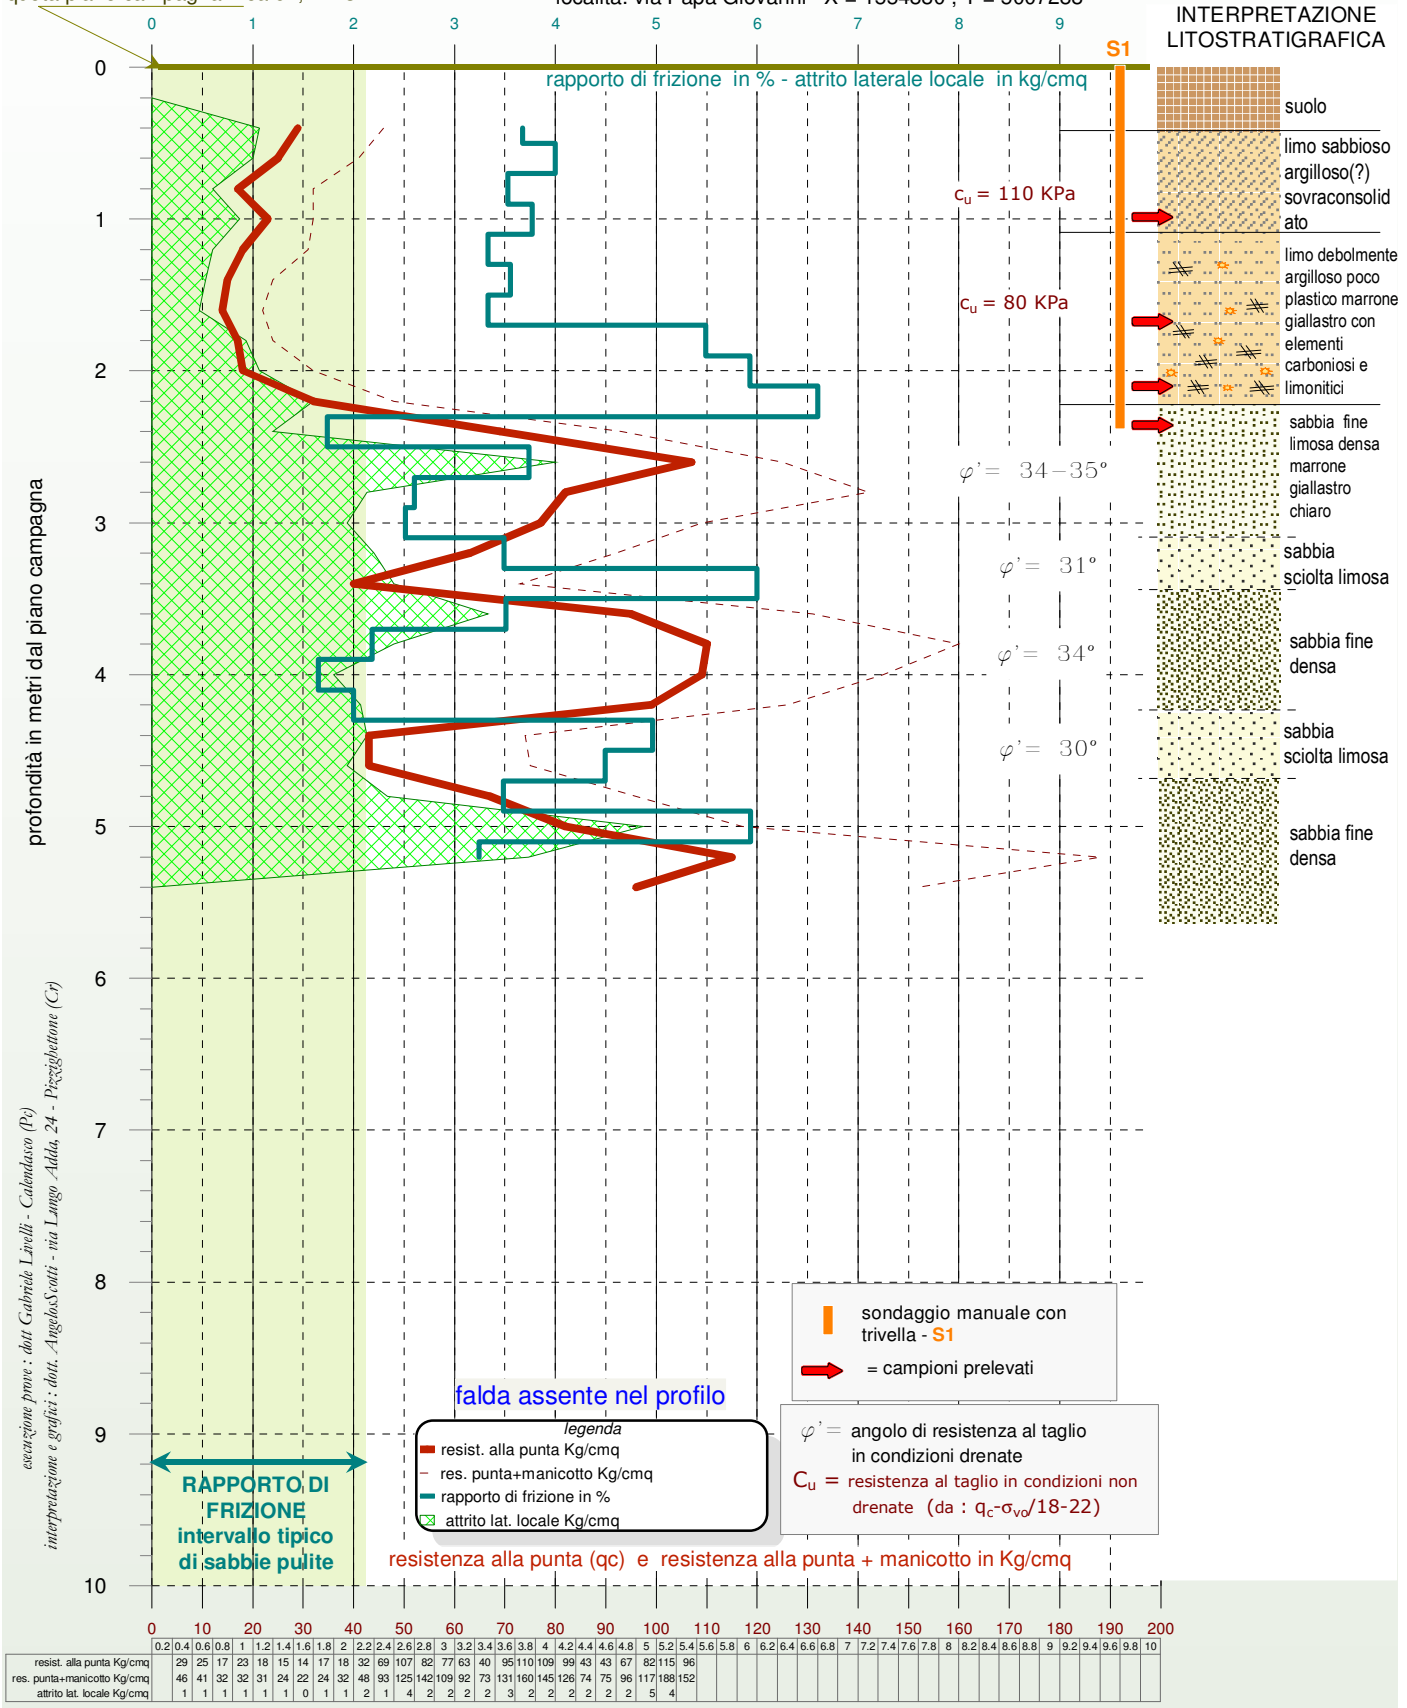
quota p.c. campagna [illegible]

località: via Papa Giovanni X = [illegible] Y = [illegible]

INTERPRETAZIONE LITOSTRATIGRAFICA

0 1 2 3 4 5 6 7 8 9

S1

rapporto di frizione in % - attrito laterale locale in kg/cmq

0 1 2 3 4 5 6 7 8 9 10

profondità in metri dal piano campagna

$c_u$ = 110 KPa

$c_u$ = 80 KPa

$\varphi$' = 34–35°

$\varphi$' = 31°

$\varphi$' = 34°

$\varphi$' = 30°

suolo

limo sabbioso argilloso(?) sovraconsolidato

limo debolmente argilloso poco plastico marrone giallastro con elementi carboniosi e limonitici

sabbia fine limosa densa marrone giallastro chiaro

sabbia sciolta limosa

sabbia fine densa

sabbia sciolta limosa

sabbia fine densa

sondaggio manuale con trivella - S1

= campioni prelevati

falda assente nel profilo

legenda
resist. alla punta Kg/cmq
res. punta+manicotto Kg/cmq
rapporto di frizione in %
attrito lat. locale Kg/cmq

$\varphi$' = angolo di resistenza al taglio in condizioni drenate

$C_u$ = resistenza al taglio in condizioni non drenate (da : $q_c$-$\sigma_{vo}$/18-22)

RAPPORTO DI FRIZIONE intervallo tipico di sabbie pulite

resistenza alla punta (qc) e resistenza alla punta + manicotto in Kg/cmq

esecuzione prove : dott Gabriele Linelli - Calendasco (Pc)
interpretazione e grafici : dott. AngeloScotti - via Lungo Adda, 24 - Pizzighettone (Cr)

0 10 20 30 40 50 60 70 80 90 100 110 120 130 140 150 160 170 180 190 200

| | 0.2 | 0.4 | 0.6 | 0.8 | 1 | 1.2 | 1.4 | 1.6 | 1.8 | 2 | 2.2 | 2.4 | 2.6 | 2.8 | 3 | 3.2 | 3.4 | 3.6 | 3.8 | 4 | 4.2 | 4.4 | 4.6 | 4.8 | 5 | 5.2 | 5.4 | 5.6 | 5.8 | 6 | 6.2 | 6.4 | 6.6 | 6.8 | 7 | 7.2 | 7.4 | 7.6 | 7.8 | 8 | 8.2 | 8.4 | 8.6 | 8.8 | 9 | 9.2 | 9.4 | 9.6 | 9.8 | 10 |
|---|---|---|---|---|---|---|---|---|---|---|---|---|---|---|---|---|---|---|---|---|---|---|---|---|---|---|---|---|---|---|---|---|---|---|---|---|---|---|---|---|---|---|---|---|---|---|---|---|---|---|
| resist. alla punta Kg/cmq | | 29 | 25 | 17 | 23 | 18 | 15 | 14 | 17 | 18 | 32 | 69 | 107 | 82 | 77 | 63 | 40 | 95 | 110 | 109 | 99 | 43 | 43 | 67 | 82 | 115 | 96 | | | | | | | | | | | | | | | | | | | | | | | |
| res. punta+manicotto Kg/cmq | | 46 | 41 | 32 | 32 | 31 | 24 | 22 | 24 | 32 | 48 | 93 | 125 | 142 | 109 | 92 | 73 | 131 | 160 | 145 | 126 | 74 | 75 | 96 | 117 | 188 | 152 | | | | | | | | | | | | | | | | | | | | | | | |
| attrito lat. locale Kg/cmq | | 1 | 1 | 1 | 1 | 1 | 1 | 0 | 1 | 1 | 2 | 1 | 4 | 2 | 2 | 2 | 2 | 3 | 2 | 2 | 2 | 2 | 2 | 2 | 5 | 4 | | | | | | | | | | | | | | | | | | | | | | | | |